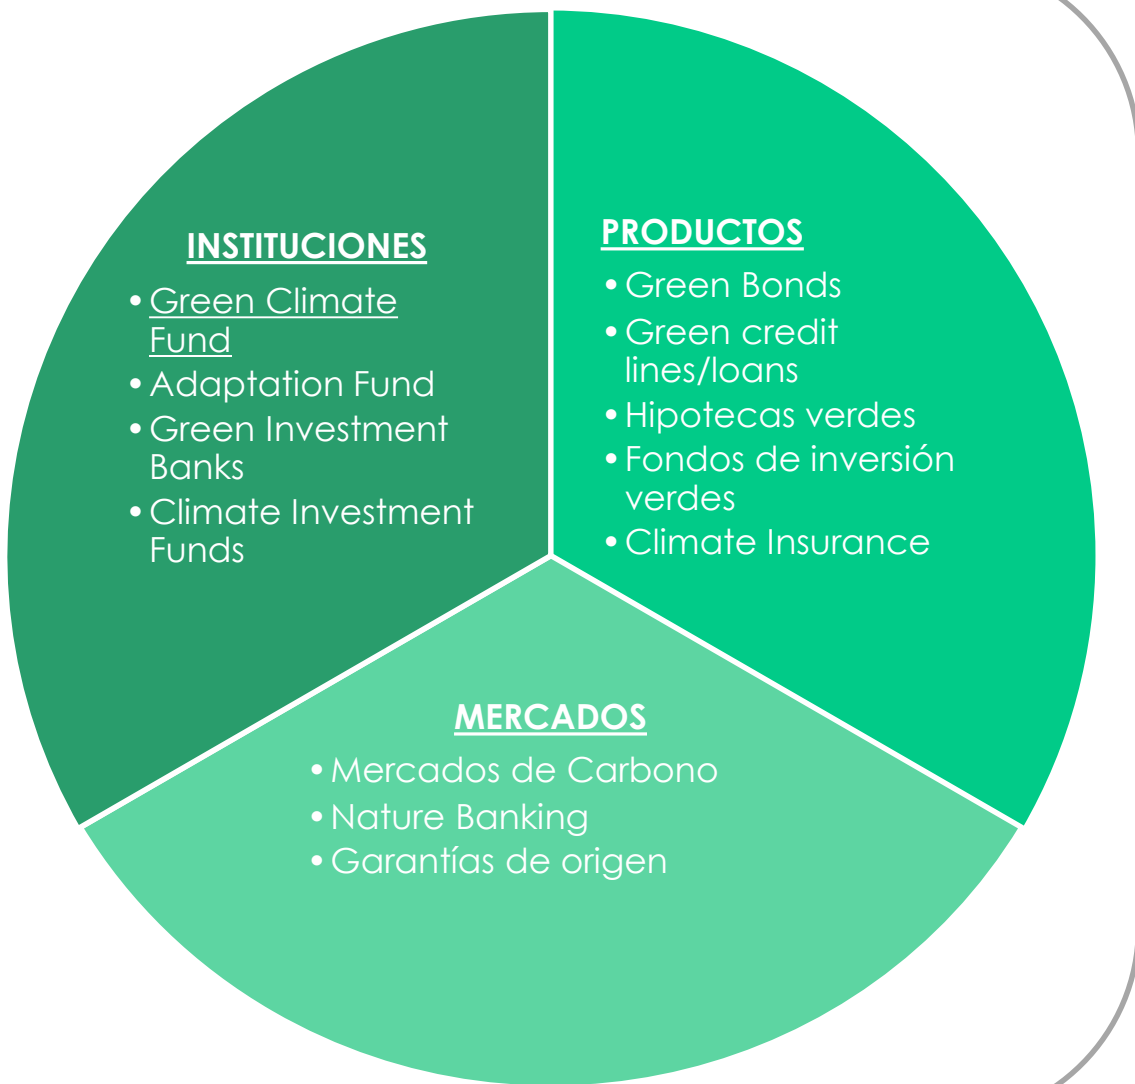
INSTITUCIONES
- Green Climate Fund
- Adaptation Fund
- Green Investment Banks
- Climate Investment Funds

PRODUCTOS
- Green Bonds
- Green credit lines/loans
- Hipotecas verdes
- Fondos de inversión verdes
- Climate Insurance

MERCADOS
- Mercados de Carbono
- Nature Banking
- Garantías de origen